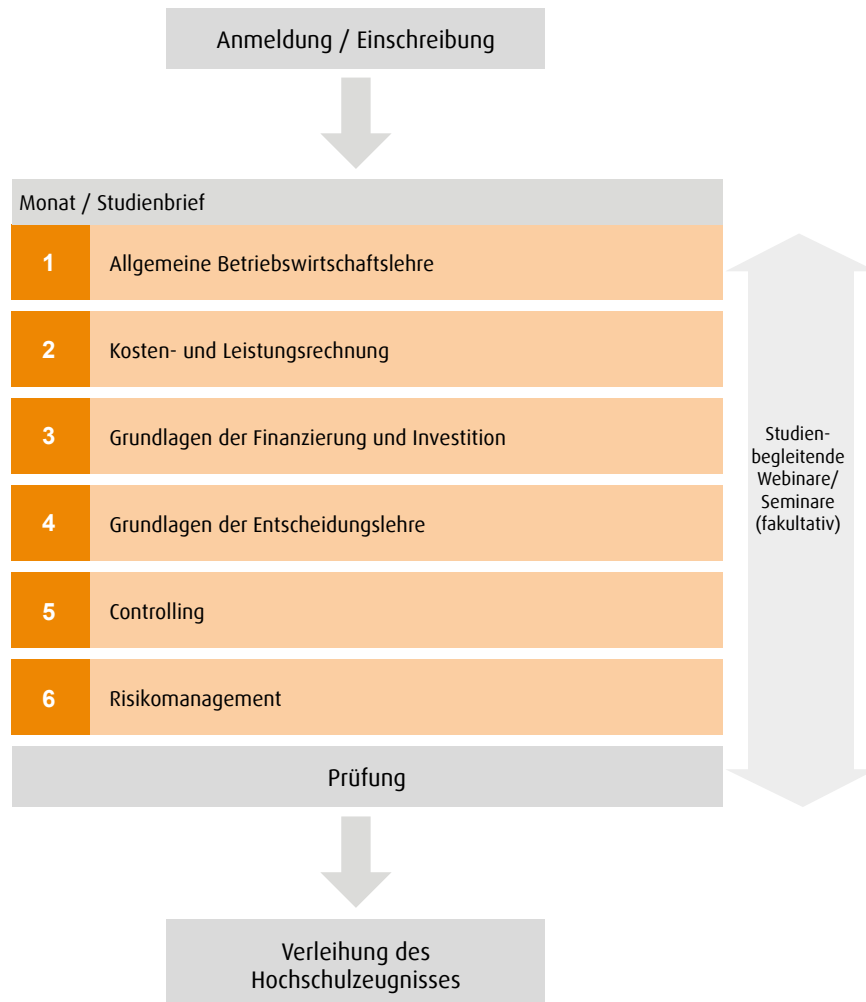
Anmeldung / Einschreibung

Monat / Studienbrief

1 Allgemeine Betriebswirtschaftslehre

2 Kosten- und Leistungsrechnung

3 Grundlagen der Finanzierung und Investition

4 Grundlagen der Entscheidungslehre

5 Controlling

6 Risikomanagement

Studienbegleitende Webinare/ Seminare (fakultativ)

Prüfung

Verleihung des Hochschulzeugnisses